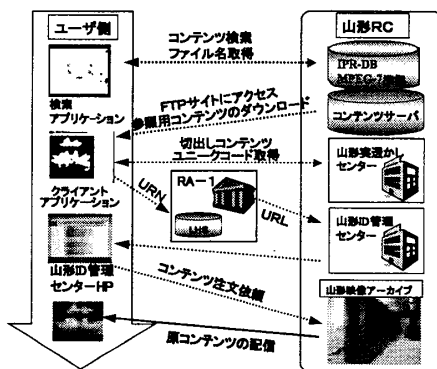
ユーザ側

山形RC

コンテンツ検索
ファイル名取得

IPR-DB
MPEG-7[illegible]

コンテンツサーバ

検索
アプリケーション

FTPサイトにアクセス
参照用コンテンツのダウンロード

切出しコンテンツ
ユニークコード取得

山形変造かし
センター

クライアント
アプリケーション

URN

RA－1

URL

山形ID管理
センター

山形ID管理
センターHP

コンテンツ注文依頼

山形映像アーカイブ

原コンテンツの配信